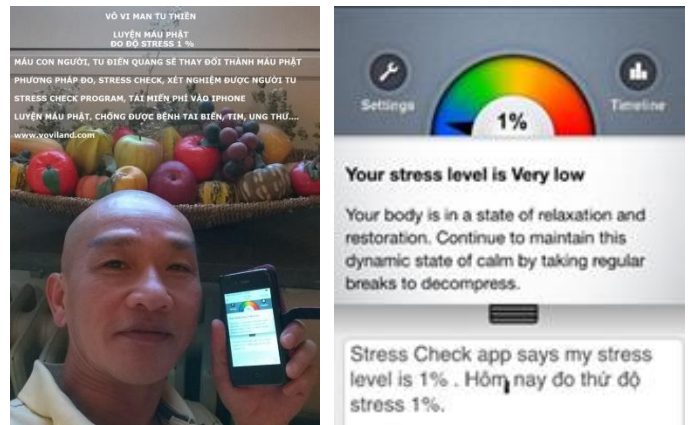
VÔ VI MAN TU THIỀN

LUYỆN MÁU PHẬT
ĐO ĐỘ STRESS 1 %

MÁU CON NGƯỜI, TU ĐIỂN QUANG SẼ THAY ĐỔI THÀNH MÁU PHẬT
PHƯƠNG PHÁP ĐO, STRESS CHECK, XÉT NGHIỆM ĐƯỢC NGƯỜI TU
STRESS CHECK PROGRAM, TẢI MIỄN PHÍ VÀO IPHONE
LUYỆN MÁU PHẬT, CHỐNG ĐƯỢC BỆNH TAI BIẾN, TIM, UNG THƯ....
www.voviland.com

Settings

1%

Timeline

Your stress level is Very low

Your body is in a state of relaxation and restoration. Continue to maintain this dynamic state of calm by taking regular breaks to decompress.

Stress Check app says my stress level is 1% . Hôm nay đo thử độ stress 1%.